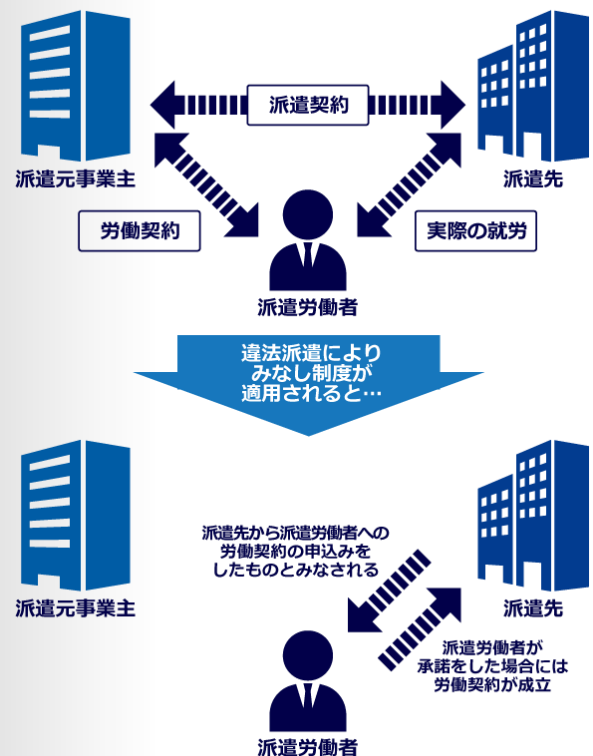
派遣契約

派遣元事業主

派遣先

労働契約

実際の就労

派遣労働者

違法派遣により
みなし制度が
適用されると…

派遣先から派遣労働者への
労働契約の申込みを
したものとみなされる

派遣元事業主

派遣先

派遣労働者が
承諾をした場合には
労働契約が成立

派遣労働者